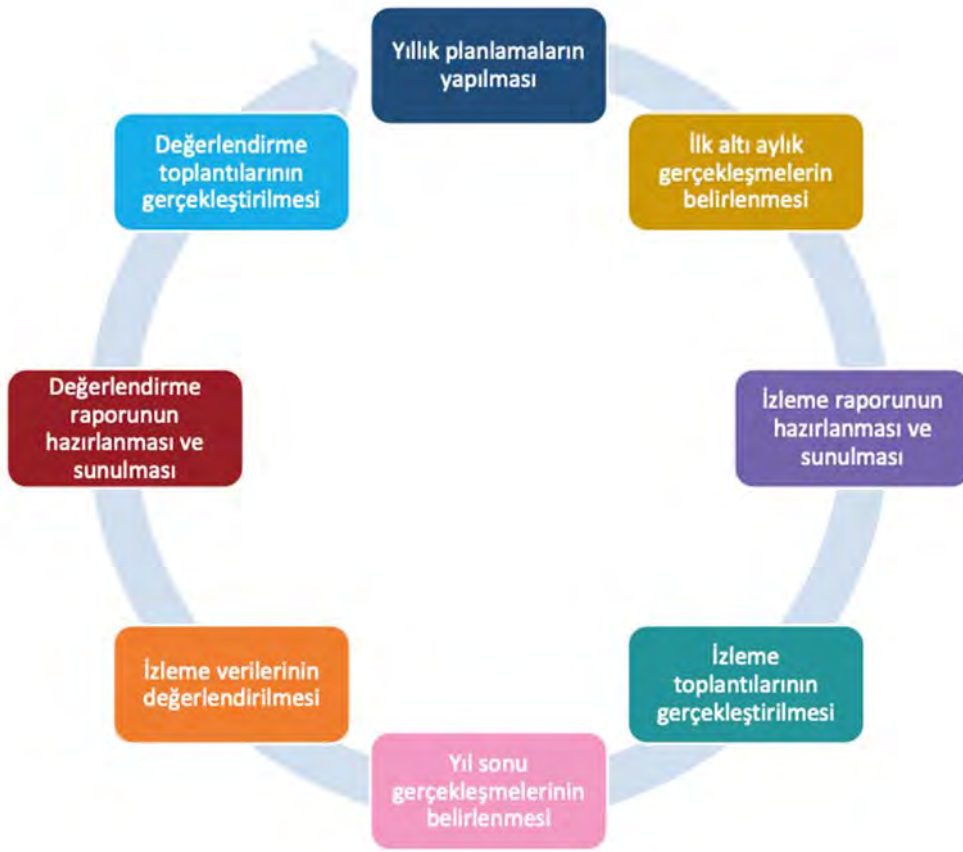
Yıllık planlamaların yapılması

İlk altı aylık gerçekleşmelerin belirlenmesi

İzleme raporunun hazırlanması ve sunulması

İzleme toplantılarının gerçekleştirilmesi

Yıl sonu gerçekleşmelerinin belirlenmesi

İzleme verilerinin değerlendirilmesi

Değerlendirme raporunun hazırlanması ve sunulması

Değerlendirme toplantılarının gerçekleştirilmesi